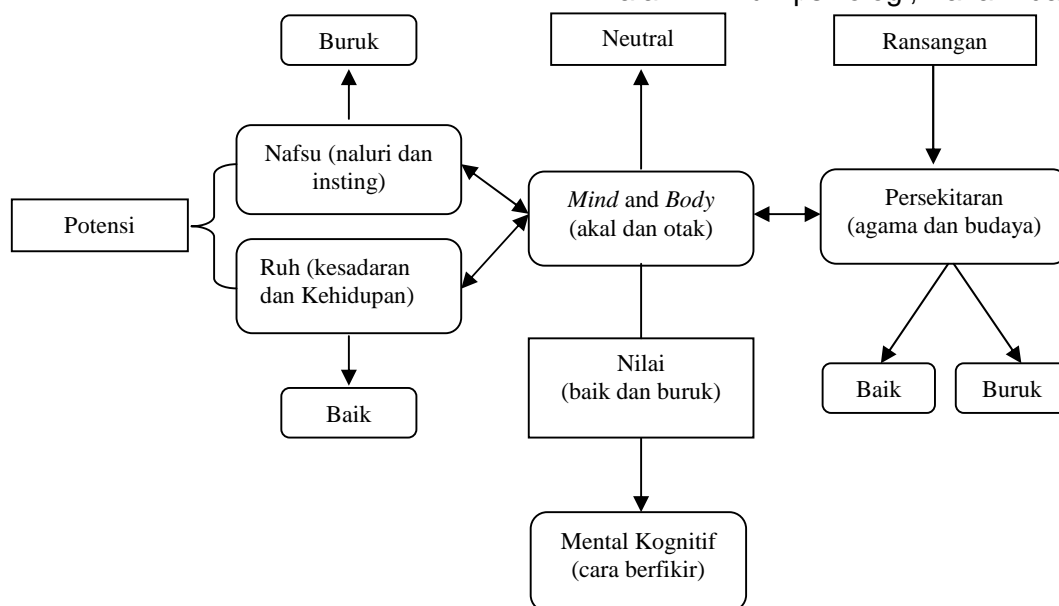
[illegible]

Buruk

Neutral

Ransangan

Nafsu (naluri dan insting)

Potensi

Ruh (kesadaran dan Kehidupan)

*Mind* and *Body* (akal dan otak)

Persekitaran (agama dan budaya)

Baik

Nilai (baik dan buruk)

Baik

Buruk

Mental Kognitif (cara berfikir)